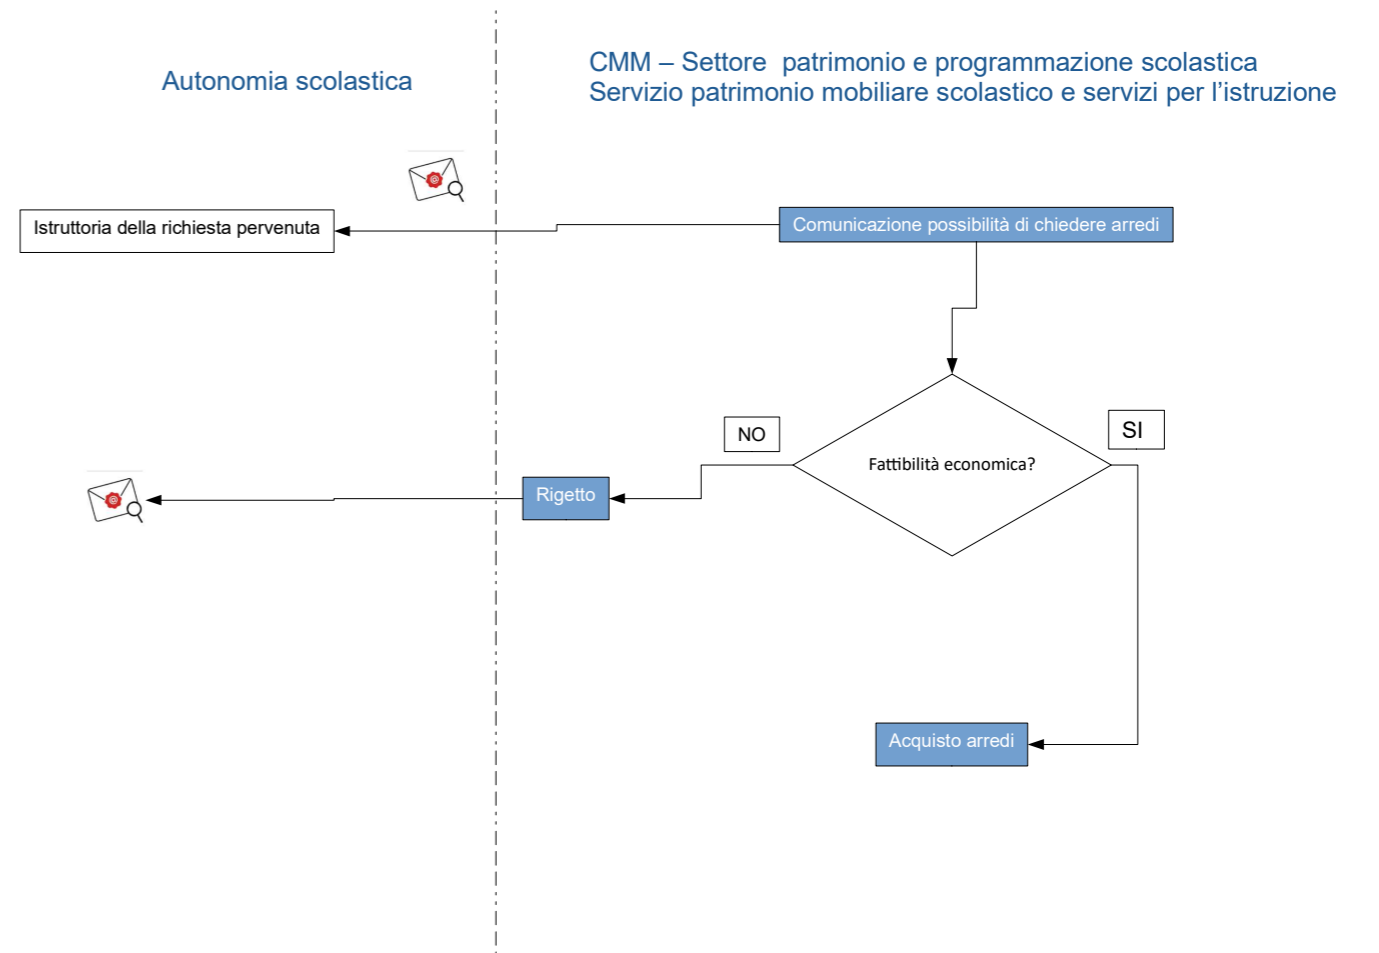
Autonomia scolastica

CMM – Settore patrimonio e programmazione scolastica
Servizio patrimonio mobiliare scolastico e servizi per l'istruzione

Istruttoria della richiesta pervenuta

Comunicazione possibilità di chiedere arredi

NO

SI

Fattibilità economica?

Rigetto

Acquisto arredi